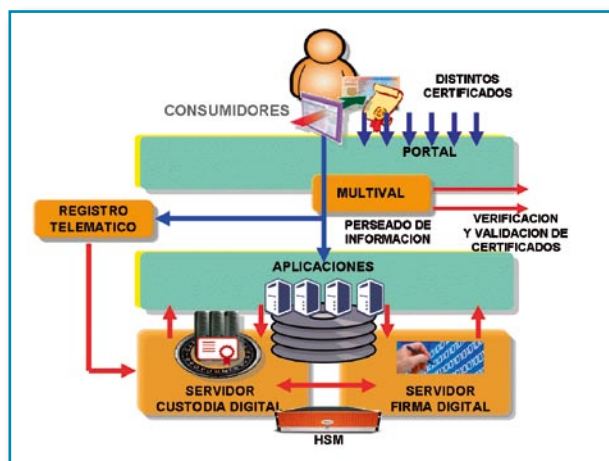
CONSUMIDORES

DISTINTOS CERTIFICADOS

PORTAL

MULTIVAL

REGISTRO TELEMATICO

PERSEADO DE INFORMACION

VERIFICACION Y VALIDACION DE CERTIFICADOS

APLICACIONES

SERVIDOR CUSTODIA DIGITAL

SERVIDOR FIRMA DIGITAL

HSM